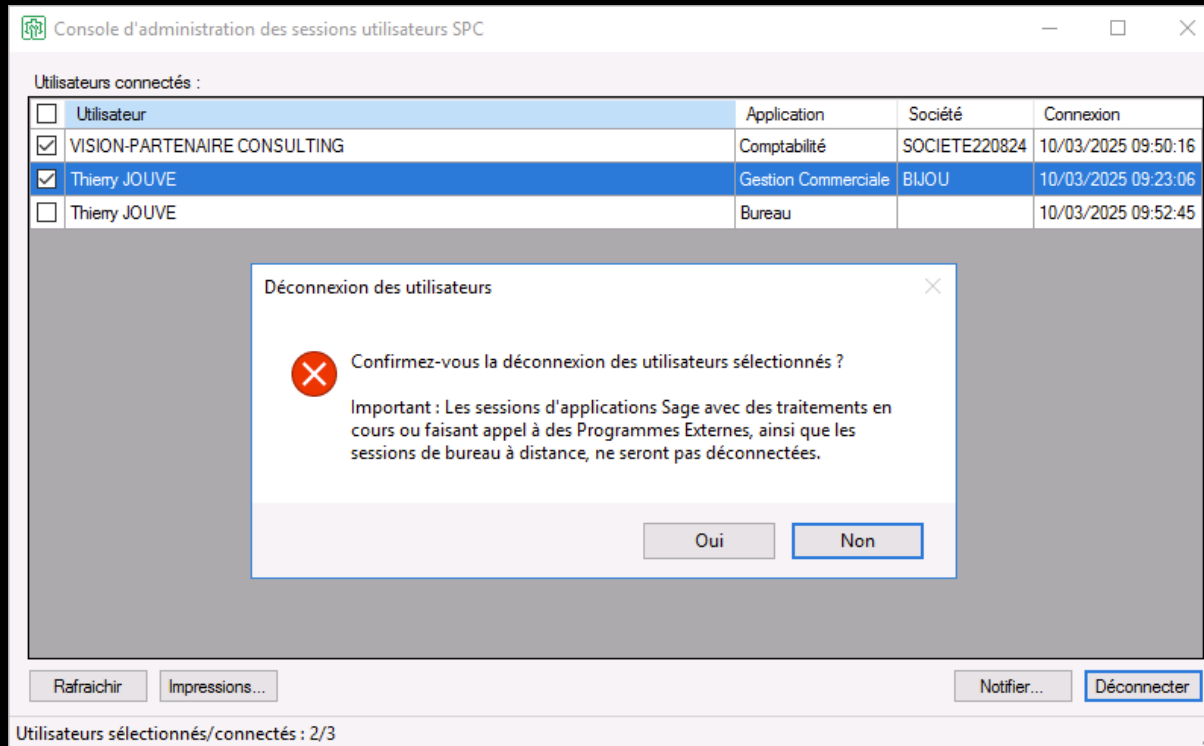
Console d'administration des sessions utilisateurs SPC

Utilisateurs connectés :

| | Utilisateur | Application | Société | Connexion |
|---|---|---|---|---|
| ☑ | VISION-PARTENAIRE CONSULTING | Comptabilité | SOCIETE220824 | 10/03/2025 09:50:16 |
| ☑ | Thierry JOUVE | Gestion Commerciale | BIJOU | 10/03/2025 09:23:06 |
| ☐ | Thierry JOUVE | Bureau | | 10/03/2025 09:52:45 |

Déconnexion des utilisateurs

Confirmez-vous la déconnexion des utilisateurs sélectionnés ?

Important : Les sessions d'applications Sage avec des traitements en cours ou faisant appel à des Programmes Externes, ainsi que les sessions de bureau à distance, ne seront pas déconnectées.

Oui Non

Rafraichir Impressions... Notifier... Déconnecter

Utilisateurs sélectionnés/connectés : 2/3